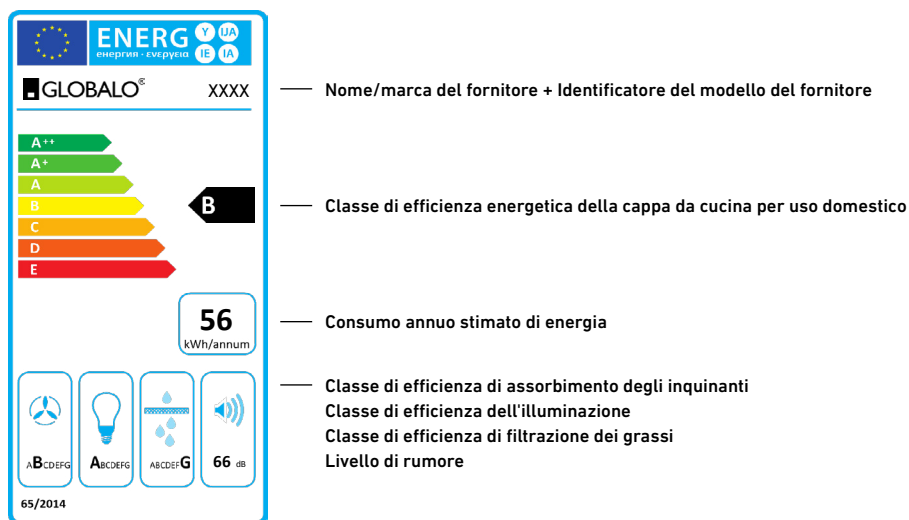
ENERG Y IJA
енергия · ενεργεια IE IA

GLOBALO® XXXX

Nome/marca del fornitore + Identificatore del modello del fornitore

A++
A+
A
B
C
D
E

B

Classe di efficienza energetica della cappa da cucina per uso domestico

56
kWh/annum

Consumo annuo stimato di energia

ABCDEFG ABCDEFG ABCDEFG 66 dB

Classe di efficienza di assorbimento degli inquinanti
Classe di efficienza dell'illuminazione
Classe di efficienza di filtrazione dei grassi
Livello di rumore

65/2014